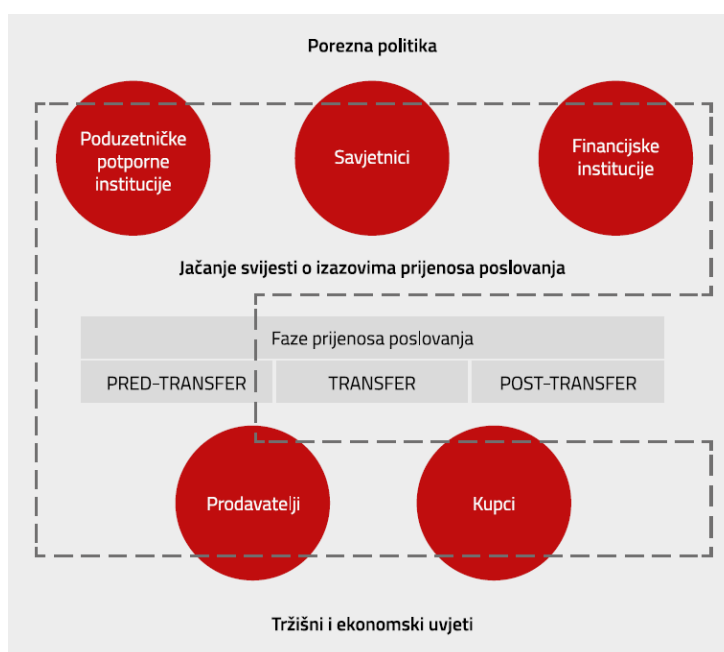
Porezna politika

Poduzetničke potporne institucije

Savjetnici

Financijske institucije

Jačanje svijesti o izazovima prijenosa poslovanja

| Faze prijenosa poslovanja | | |
|---|---|---|
| PRED-TRANSFER | TRANSFER | POST-TRANSFER |

Prodavatelji

Kupci

Tržišni i ekonomski uvjeti